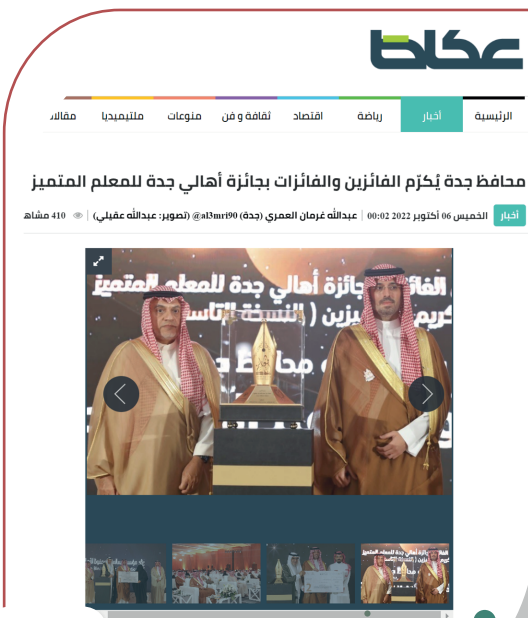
عكاظ

الرئيسية | أخبار | رياضة | اقتصاد | ثقافة و فن | منوعات | ملتيميديا | مقالا

محافظ جدة يُكرّم الفائزين والفائزات بجائزة أهالي جدة للمعلم المتميز

أخبار | الخميس 06 أكتوبر 2022 00:02 | عبدالله غرمان العمري (جدة) al3mri90@ (تصوير: عبدالله عقيلي) | 410 مشاه

الفائزين بجائزة أهالي جدة للمعلم المتميز
كريم المتميزين ( النسخة التاس
محافظ